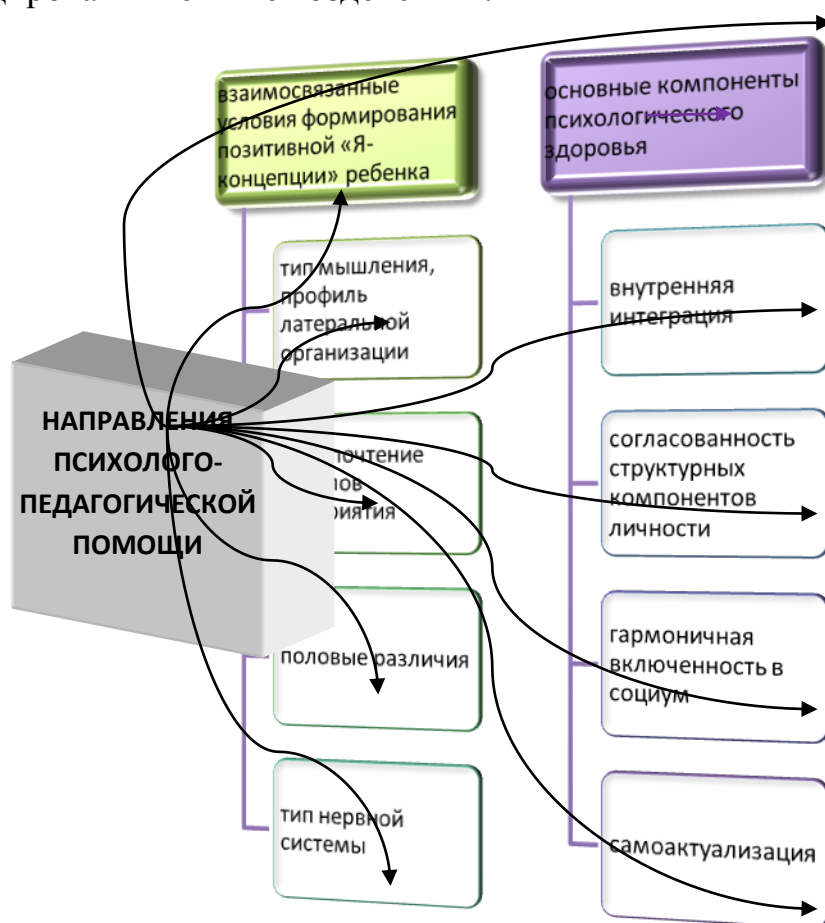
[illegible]

взаимосвязанные условия формирования позитивной «Я-концепции» ребенка

основные компоненты психологического здоровья

тип мышления, профиль латеральной организации

внутренняя интеграция

НАПРАВЛЕНИЯ ПСИХОЛОГО-ПЕДАГОГИЧЕСКОЙ ПОМОЩИ

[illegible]почтение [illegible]лов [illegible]риятия

согласованность структурных компонентов личности

половые различия

гармоничная включенность в социум

тип нервной системы

самоактуализация